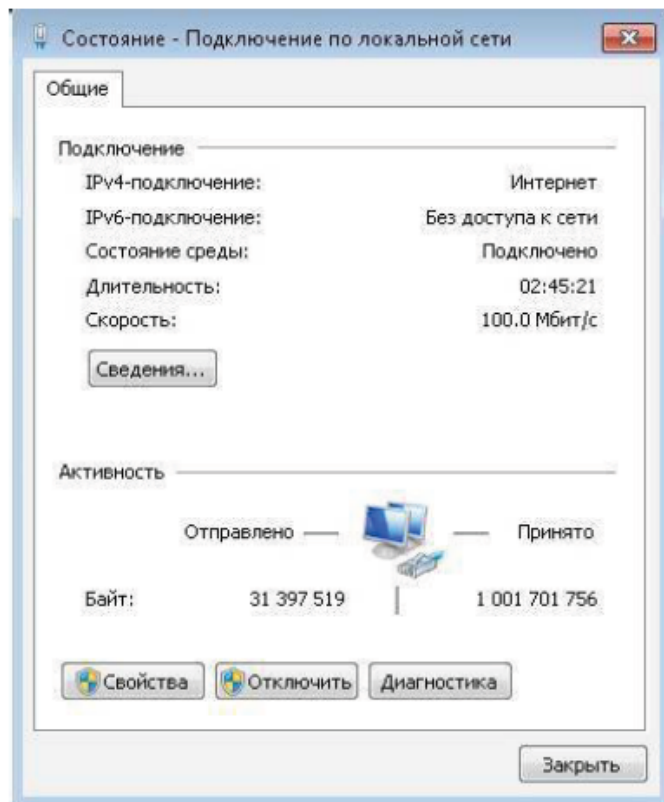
Состояние - Подключение по локальной сети

Общие

Подключение

IPv4-подключение: Интернет
IPv6-подключение: Без доступа к сети
Состояние среды: Подключено
Длительность: 02:45:21
Скорость: 100.0 Мбит/с

Сведения...

Активность

Отправлено — — Принято

Байт: 31 397 519 | 1 001 701 756

Свойства Отключить Диагностика

Закрыть